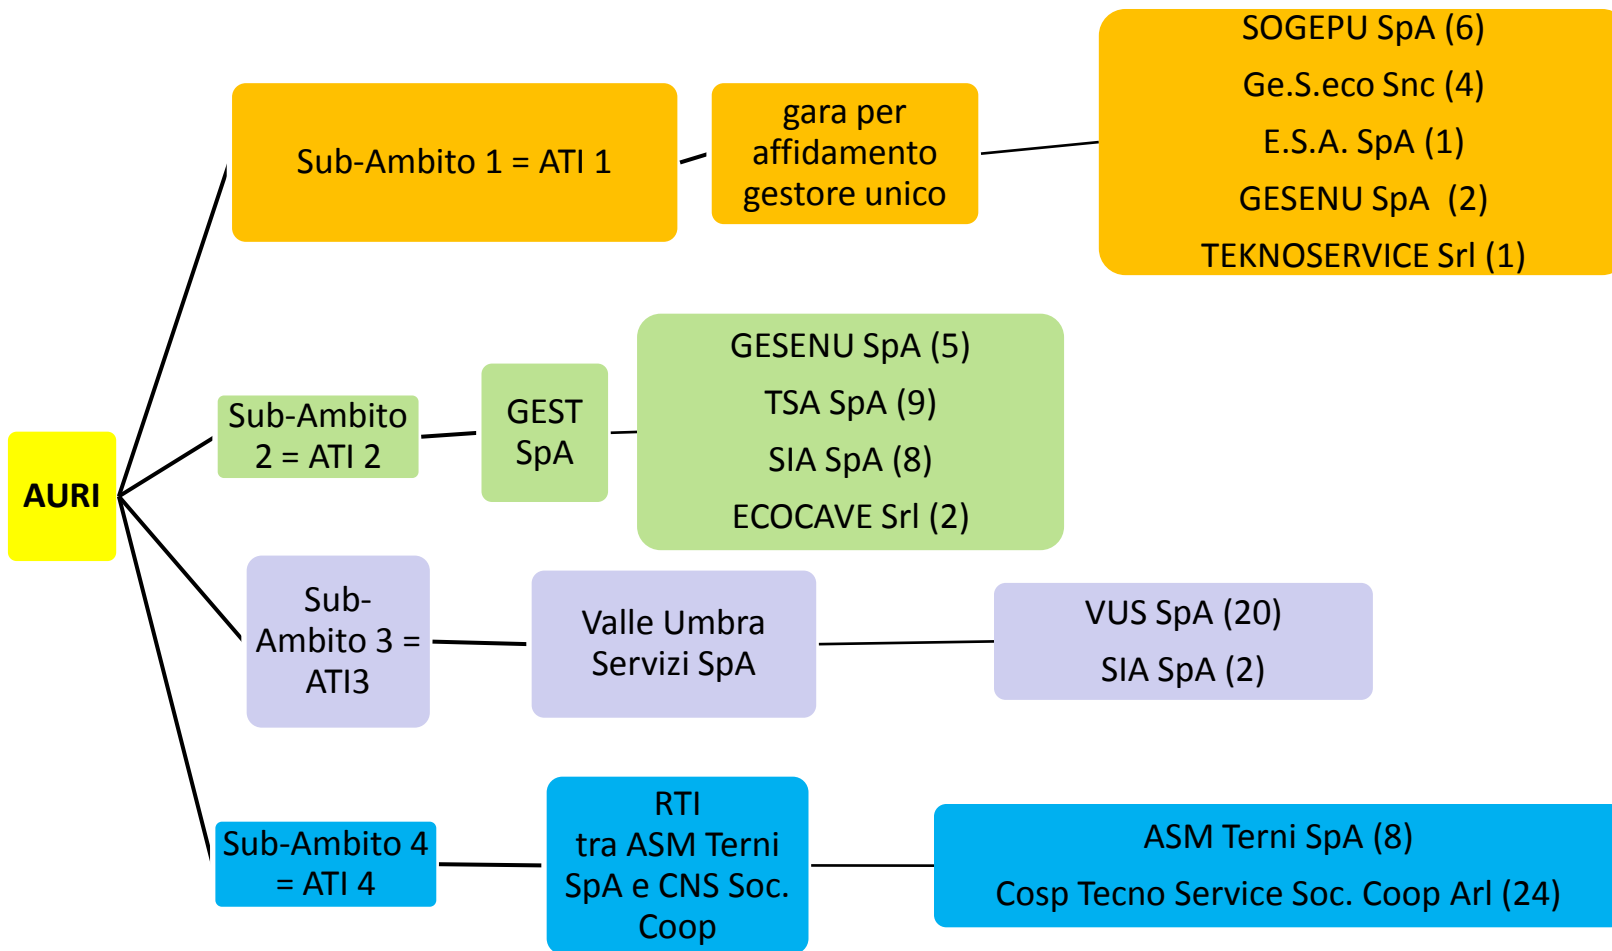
AURI

Sub-Ambito 1 = ATI 1

gara per affidamento gestore unico

SOGEPU SpA (6)
Ge.S.eco Snc (4)
E.S.A. SpA (1)
GESENU SpA (2)
TEKNOSERVICE Srl (1)

Sub-Ambito 2 = ATI 2

GEST SpA

GESENU SpA (5)
TSA SpA (9)
SIA SpA (8)
ECOCAVE Srl (2)

Sub-Ambito 3 = ATI3

Valle Umbra Servizi SpA

VUS SpA (20)
SIA SpA (2)

Sub-Ambito 4 = ATI 4

RTI tra ASM Terni SpA e CNS Soc. Coop

ASM Terni SpA (8)
Cosp Tecno Service Soc. Coop Arl (24)